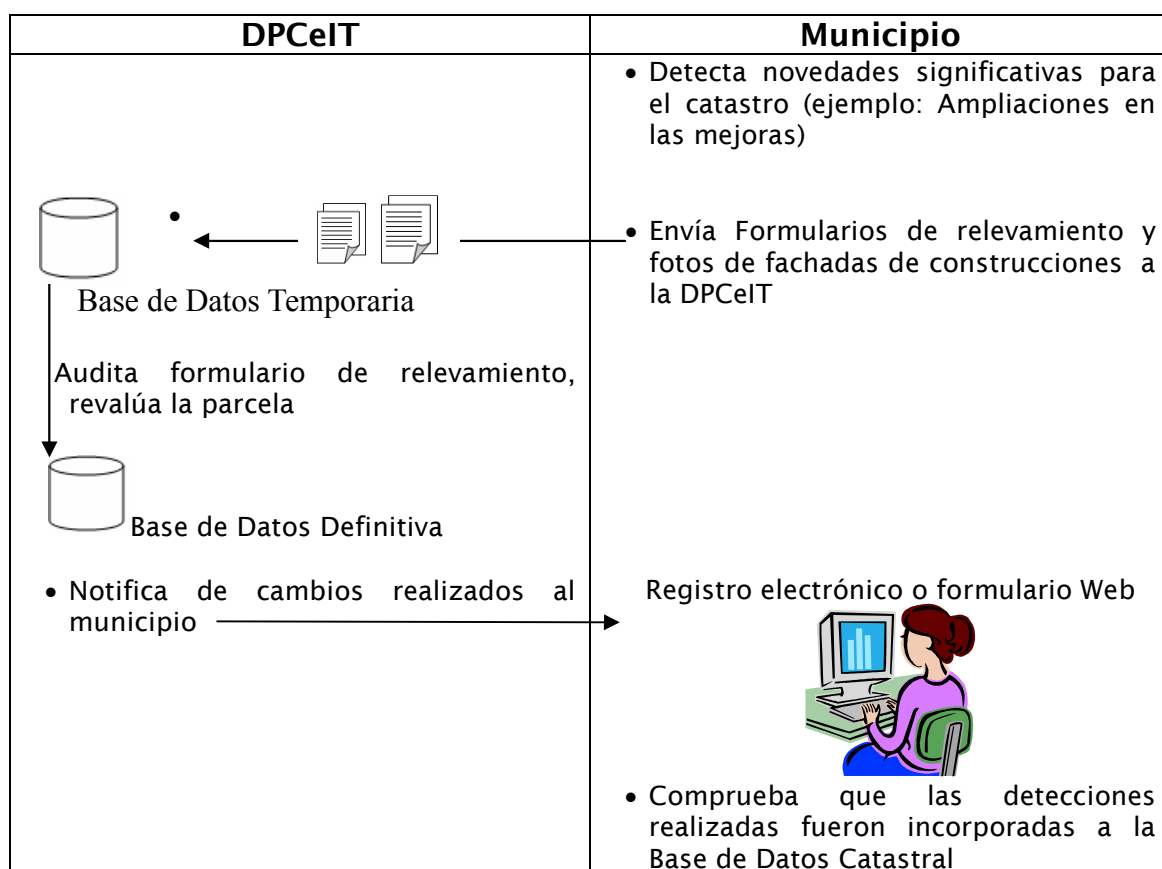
| DPCeIT | Municipio |
|---|---|
| | • Detecta novedades significativas para el catastro (ejemplo: Ampliaciones en las mejoras) |
| • Base de Datos Temporaria | • Envía Formularios de relevamiento y fotos de fachadas de construcciones a la DPCeIT |
| Audita formulario de relevamiento, revalúa la parcela | |
| Base de Datos Definitiva | |
| • Notifica de cambios realizados al municipio | Registro electrónico o formulario Web |
| | • Comprueba que las detecciones realizadas fueron incorporadas a la Base de Datos Catastral |